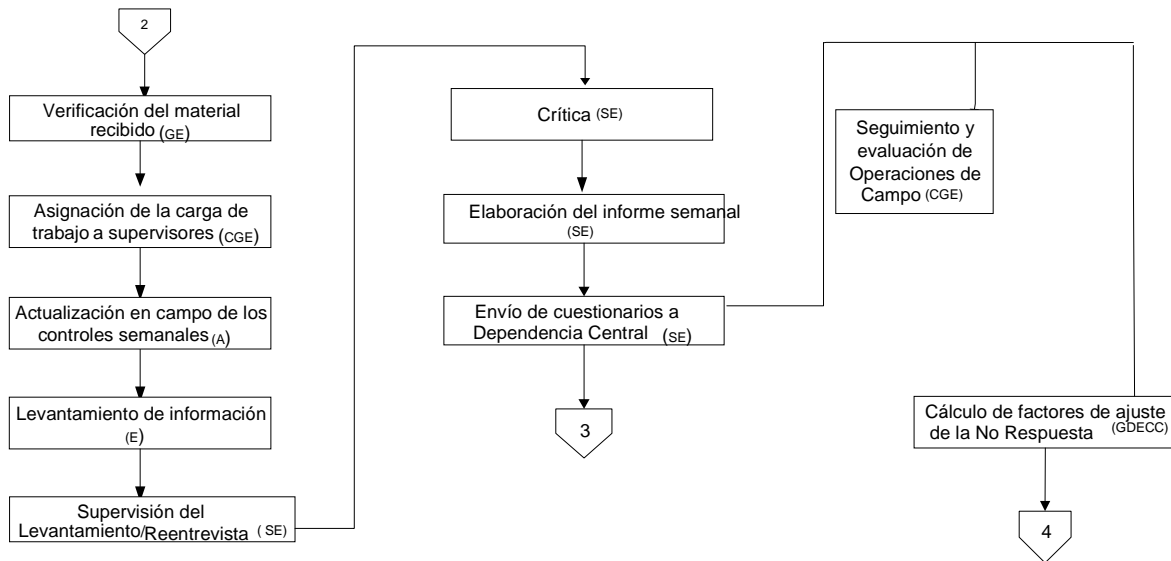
2

Verificación del material recibido (GE)

Asignación de la carga de trabajo a supervisores (CGE)

Actualización en campo de los controles semanales (A)

Levantamiento de información (E)

Supervisión del Levantamiento/Reentrevista (SE)

Crítica (SE)

Elaboración del informe semanal (SE)

Envío de cuestionarios a Dependencia Central (SE)

3

Seguimiento y evaluación de Operaciones de Campo (CGE)

Cálculo de factores de ajuste de la No Respuesta (GDECC)

4